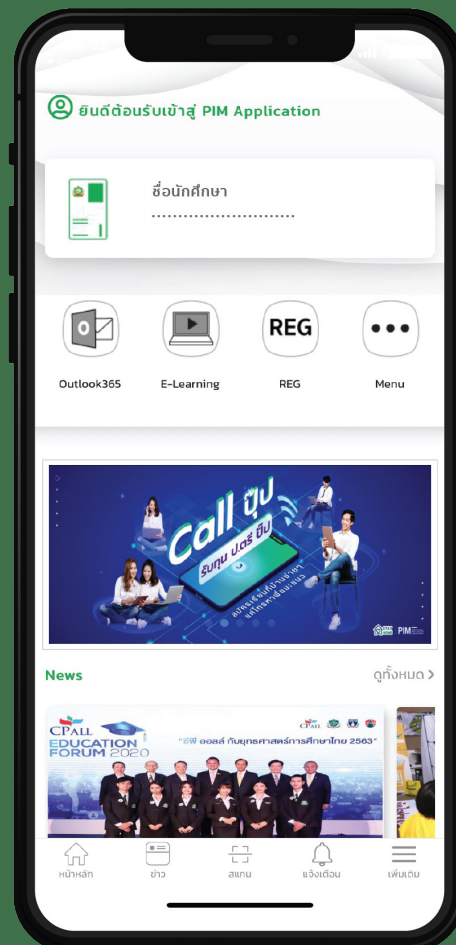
ยินดีต้อนรับเข้าสู่ PIM Application

ชื่อนักศึกษา
..............................

Outlook365
E-Learning
REG
REG
Menu

Call ปุ๊ป
รับทุน ป.ตรี ปั๊บ
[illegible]
PIM

News
ดูทั้งหมด >

CPALL
EDUCATION FORUM 2020
"ซีพี ออลล์ กับยุทธศาสตร์การศึกษาไทย 2563"

หน้าหลัก
ข่าว
สแกน
แจ้งเตือน
เพิ่มเติม